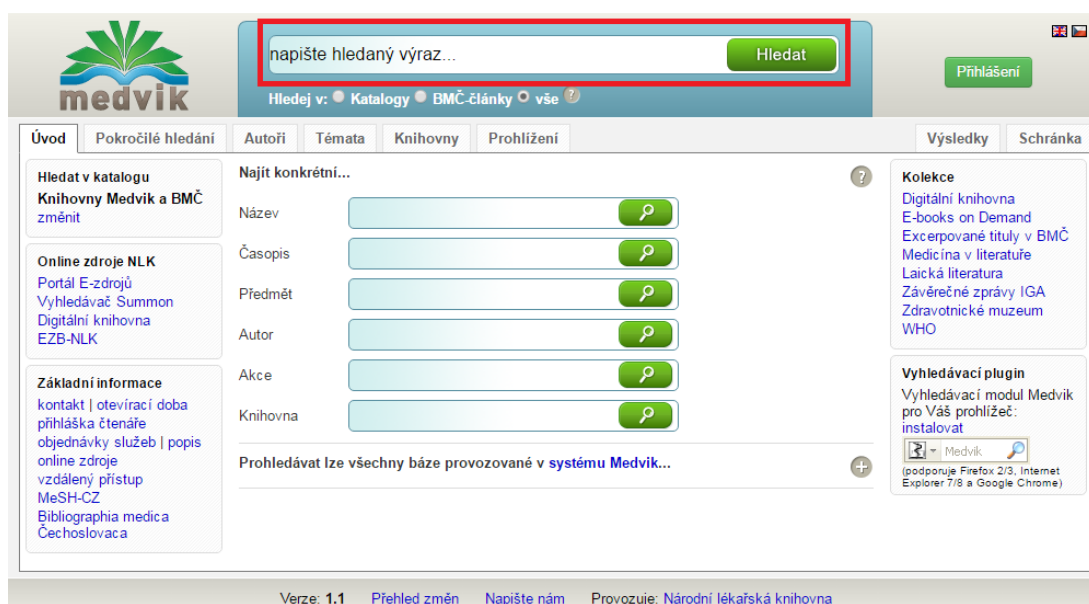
medvik

napište hledaný výraz...

Hledat

Hledej v: Katalogy BMČ-články vše

Přihlášení

Úvod | Pokročilé hledání | Autoři | Témata | Knihovny | Prohlížení | Výsledky | Schránka

Hledat v katalogu
Knihovny Medvik a BMČ
změnit

Online zdroje NLK
Portál E-zdrojů
Vyhledávač Summon
Digitální knihovna
EZB-NLK

Základní informace
kontakt | otevírací doba
přihláška čtenáře
objednávky služeb | popis
online zdroje
vzdálený přístup
MeSH-CZ
Bibliographia medica Čechoslovaca

Najít konkrétní...

Název

Časopis

Předmět

Autor

Akce

Knihovna

Prohledávat lze všechny báze provozované v systému Medvik...

Kolekce
Digitální knihovna
E-books on Demand
Excerpované tituly v BMČ
Medicína v literatuře
Laická literatura
Závěrečné zprávy IGA
Zdravotnické muzeum
WHO

Vyhledávací plugin
Vyhledávací modul Medvik pro Váš prohlížeč: instalovat

Medvik

(podporuje Firefox 2/3, Internet Explorer 7/8 a Google Chrome)

Verze: 1.1 Přehled změn Napište nám Provozuje: Národní lékařská knihovna